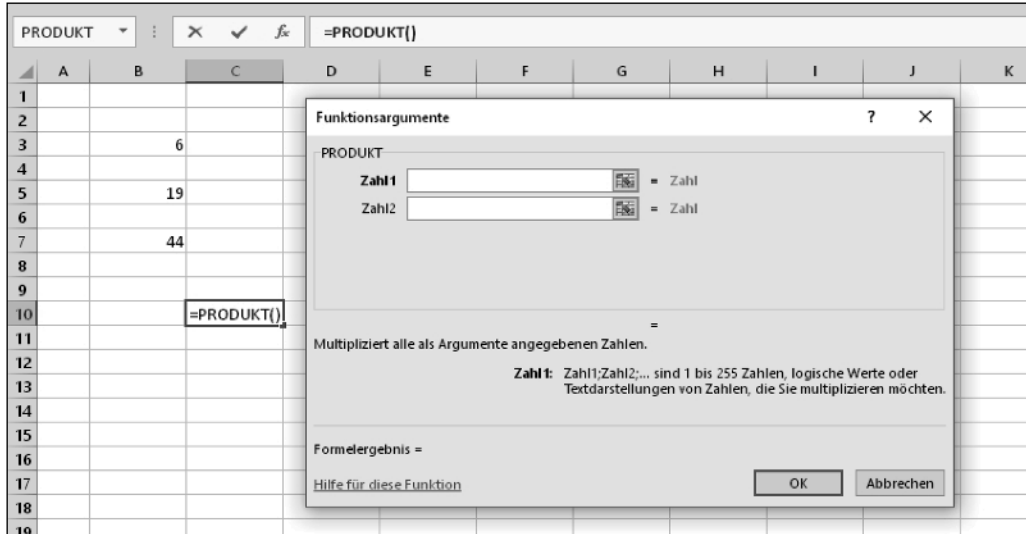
PRODUKT

$f_x$

=PRODUKT()

| | A | B | C | D | E | F | G | H | I | J | K |
|---|---|---|---|---|---|---|---|---|---|---|---|
| 1 | | | | | | | | | | | |
| 2 | | | | | | | | | | | |
| 3 | | 6 | | | | | | | | | |
| 4 | | | | | | | | | | | |
| 5 | | 19 | | | | | | | | | |
| 6 | | | | | | | | | | | |
| 7 | | 44 | | | | | | | | | |
| 8 | | | | | | | | | | | |
| 9 | | | | | | | | | | | |
| 10 | | | =PRODUKT() | | | | | | | | |
| 11 | | | | | | | | | | | |
| 12 | | | | | | | | | | | |
| 13 | | | | | | | | | | | |
| 14 | | | | | | | | | | | |
| 15 | | | | | | | | | | | |
| 16 | | | | | | | | | | | |
| 17 | | | | | | | | | | | |
| 18 | | | | | | | | | | | |
| 19 | | | | | | | | | | | |

Funktionsargumente

?

PRODUKT

Zahl1 = Zahl

Zahl2 = Zahl

=

Multipliziert alle als Argumente angegebenen Zahlen.

Zahl1: Zahl1;Zahl2;... sind 1 bis 255 Zahlen, logische Werte oder Textdarstellungen von Zahlen, die Sie multiplizieren möchten.

Formelergebnis =

Hilfe für diese Funktion

OK

Abbrechen